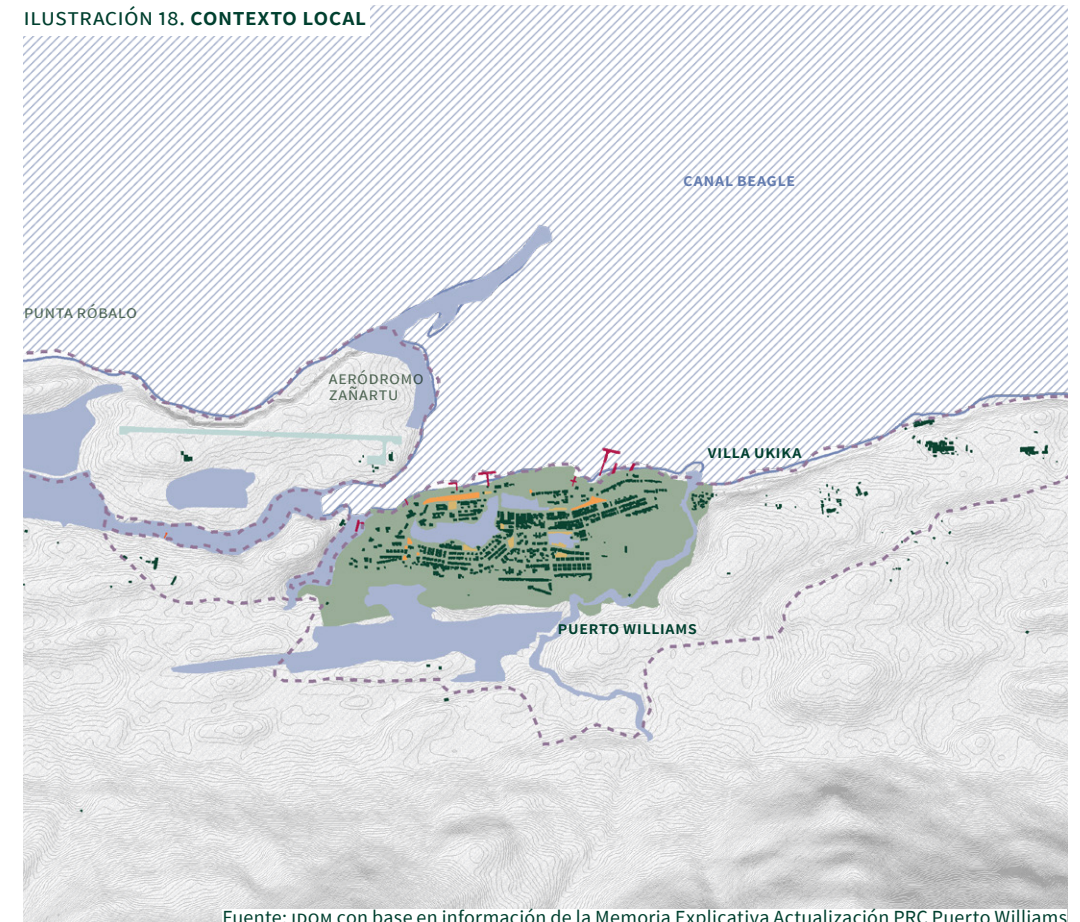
ILUSTRACIÓN 18. CONTEXTO LOCAL

CANAL BEAGLE

PUNTA RÓBALO

AERÓDROMO ZAÑARTU

VILLA UKIKA

PUERTO WILLIAMS

Fuente: IDOM con base en información de la Memoria Explicativa Actualización PRC Puerto Williams